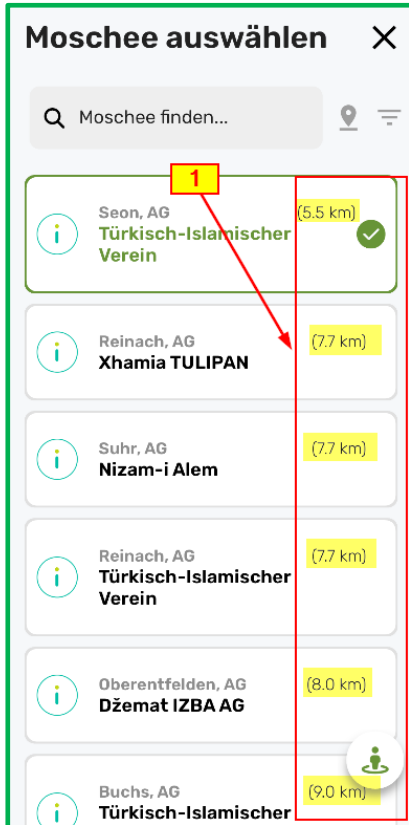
Moschee auswählen

Moschee finden...

1

Seon, AG
Türkisch-Islamischer Verein
(5.5 km)

Reinach, AG
Xhamia TULIPAN
(7.7 km)

Suhr, AG
Nizam-i Alem
(7.7 km)

Reinach, AG
Türkisch-Islamischer Verein
(7.7 km)

Oberentfelden, AG
Džemat IZBA AG
(8.0 km)

Buchs, AG
Türkisch-Islamischer
(9.0 km)